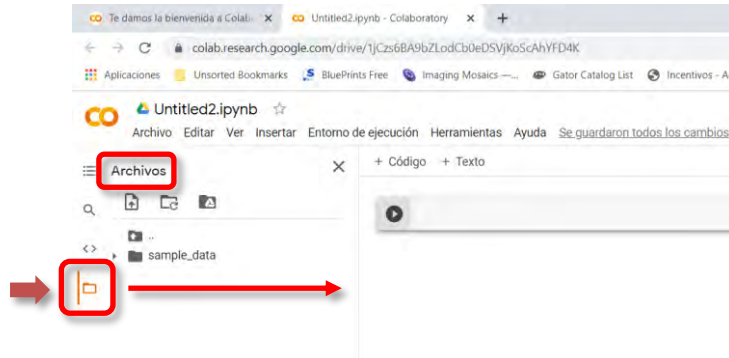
Te damos la bienvenida a Colab ×
Untitled2.ipynb - Colaboratory ×
+

colab.research.google.com/drive/1jCzs6BA9bZLodCb0eDSVjKoScAhYFD4K

Aplicaciones
Unsorted Bookmarks
BluePrints Free
Imaging Mosaics —...
Gator Catalog List
Incentivos - A

CO
Untitled2.ipynb ☆
Archivo Editar Ver Insertar Entorno de ejecución Herramientas Ayuda Se guardaron todos los cambios

Archivos
×

+ Código + Texto

..
sample_data